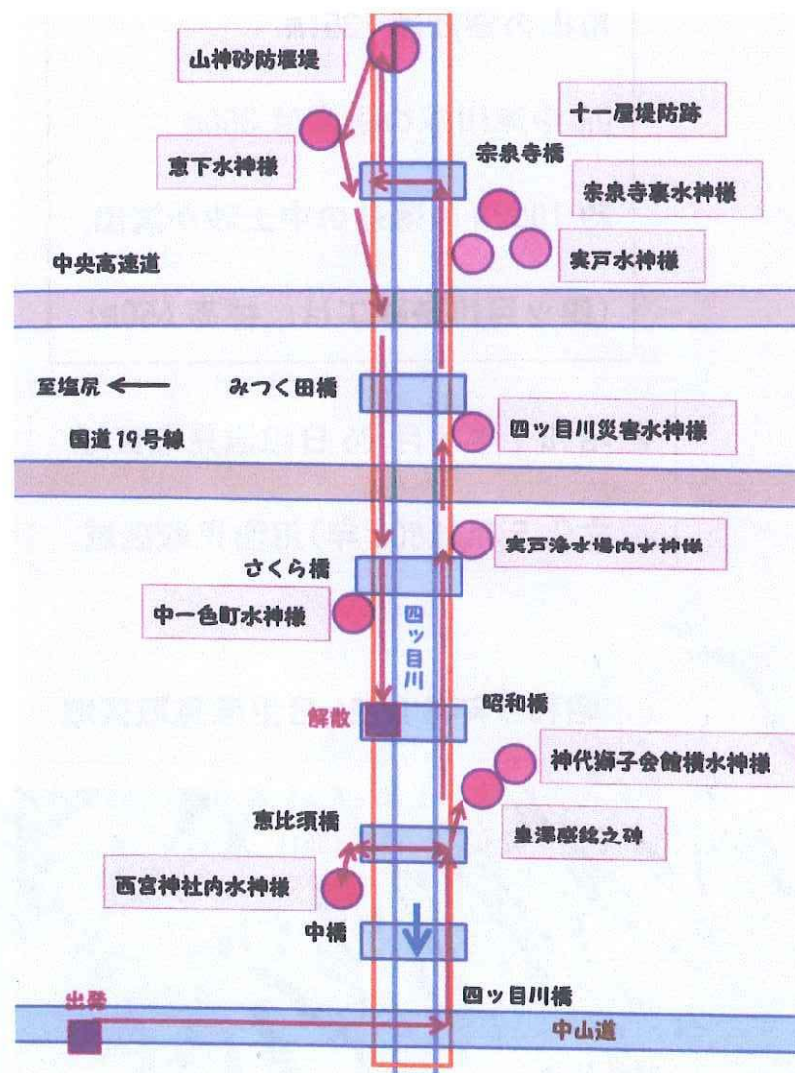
山神砂防堰堤

十一屋堤防跡

恵下水神様

宗泉寺橋

宗泉寺裏水神様

実戸水神様

中央高速道

至塩尻 ←

みつく田橋

四ッ目川災害水神様

国道19号線

実戸浄水場内水神様

さくら橋

中一色町水神様

四ッ目川

解散

昭和橋

神代獅子会館横水神様

恵比須橋

皇澤感統之碑

西宮神社内水神様

中橋

出発

四ッ目川橋

中山道